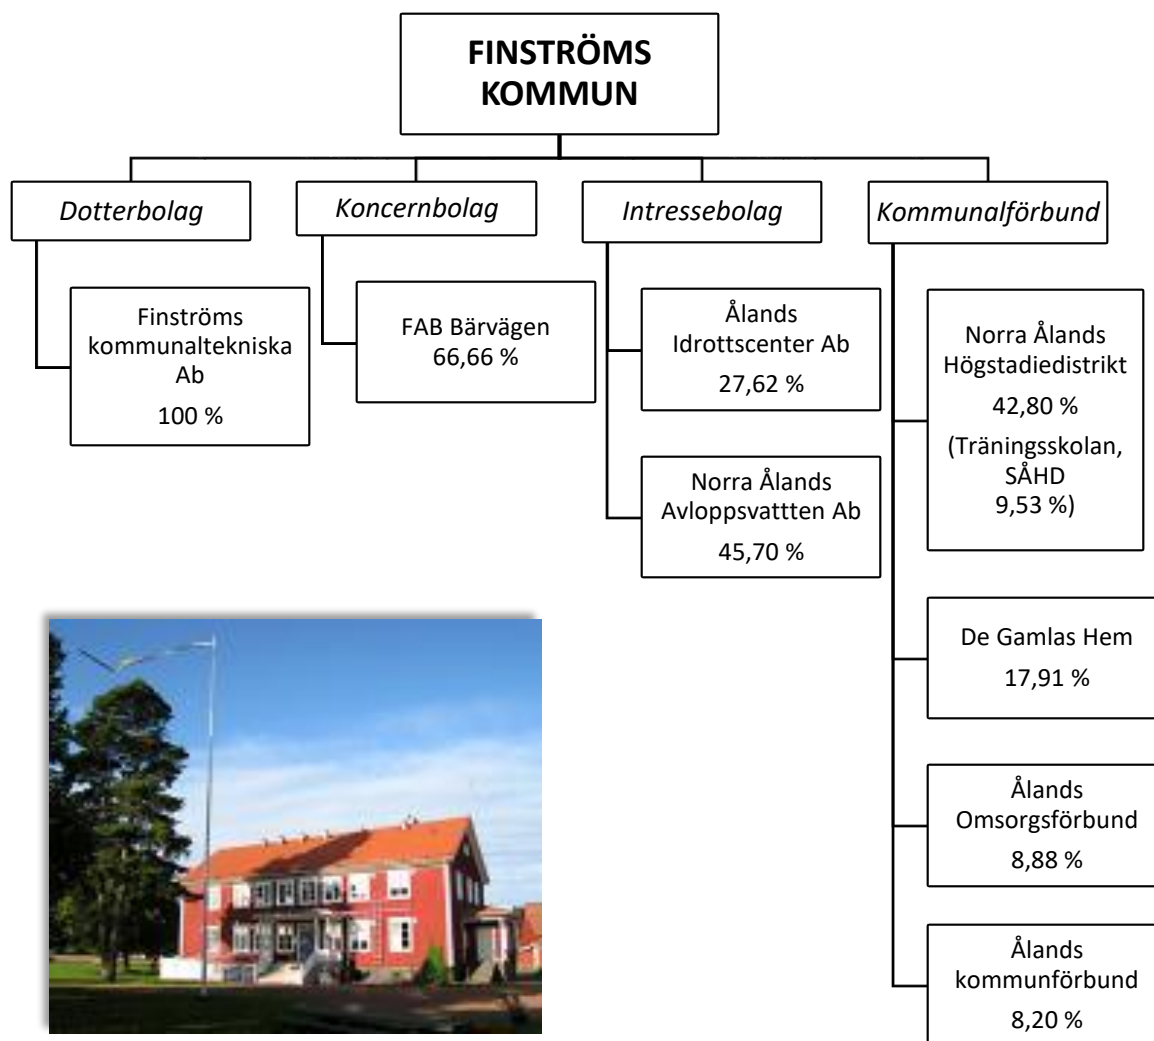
FINSTRÖMS KOMMUN

Dotterbolag

Finströms kommunaltekniska Ab
100 %

Koncernbolag

FAB Bärvägen
66,66 %

Intressebolag

Ålands Idrottscenter Ab
27,62 %

Norra Ålands Avloppsvatten Ab
45,70 %

Kommunalförbund

Norra Ålands Högstadiedistrikt
42,80 %
(Träningsskolan, SÅHD
9,53 %)

De Gamlas Hem
17,91 %

Ålands Omsorgsförbund
8,88 %

Ålands kommunförbund
8,20 %